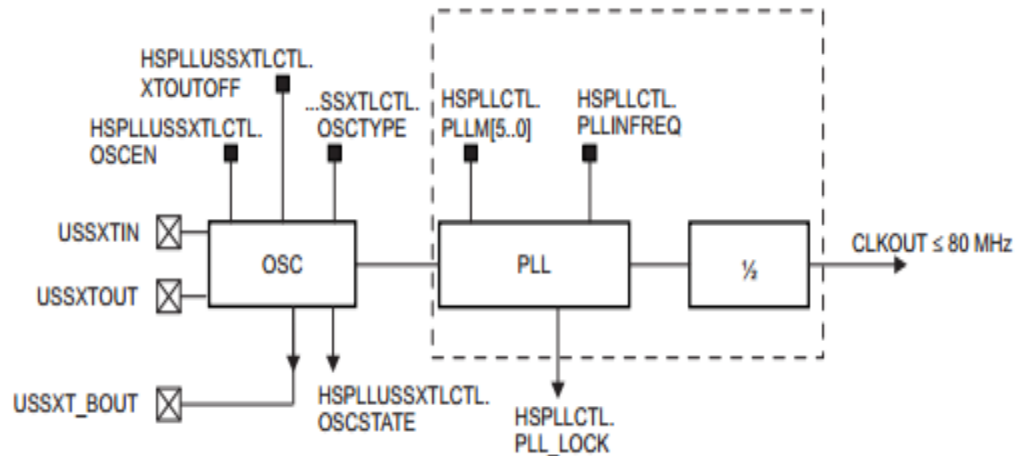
HSPLLUSSXTLCTL.
XTOUTOFF

HSPLLUSSXTLCTL.
OSCEN

...SSXTLCTL.
OSCTYPE

HSPLLCTL.
PLLM[5..0]

HSPLLCTL.
PLLINFREQ

USSXTIN

USSXTOUT

OSC

PLL

½

CLKOUT ≤ 80 MHz

USSXT_BOUT

HSPLLUSSXTLCTL.
OSCSTATE

HSPLLCTL.
PLL_LOCK